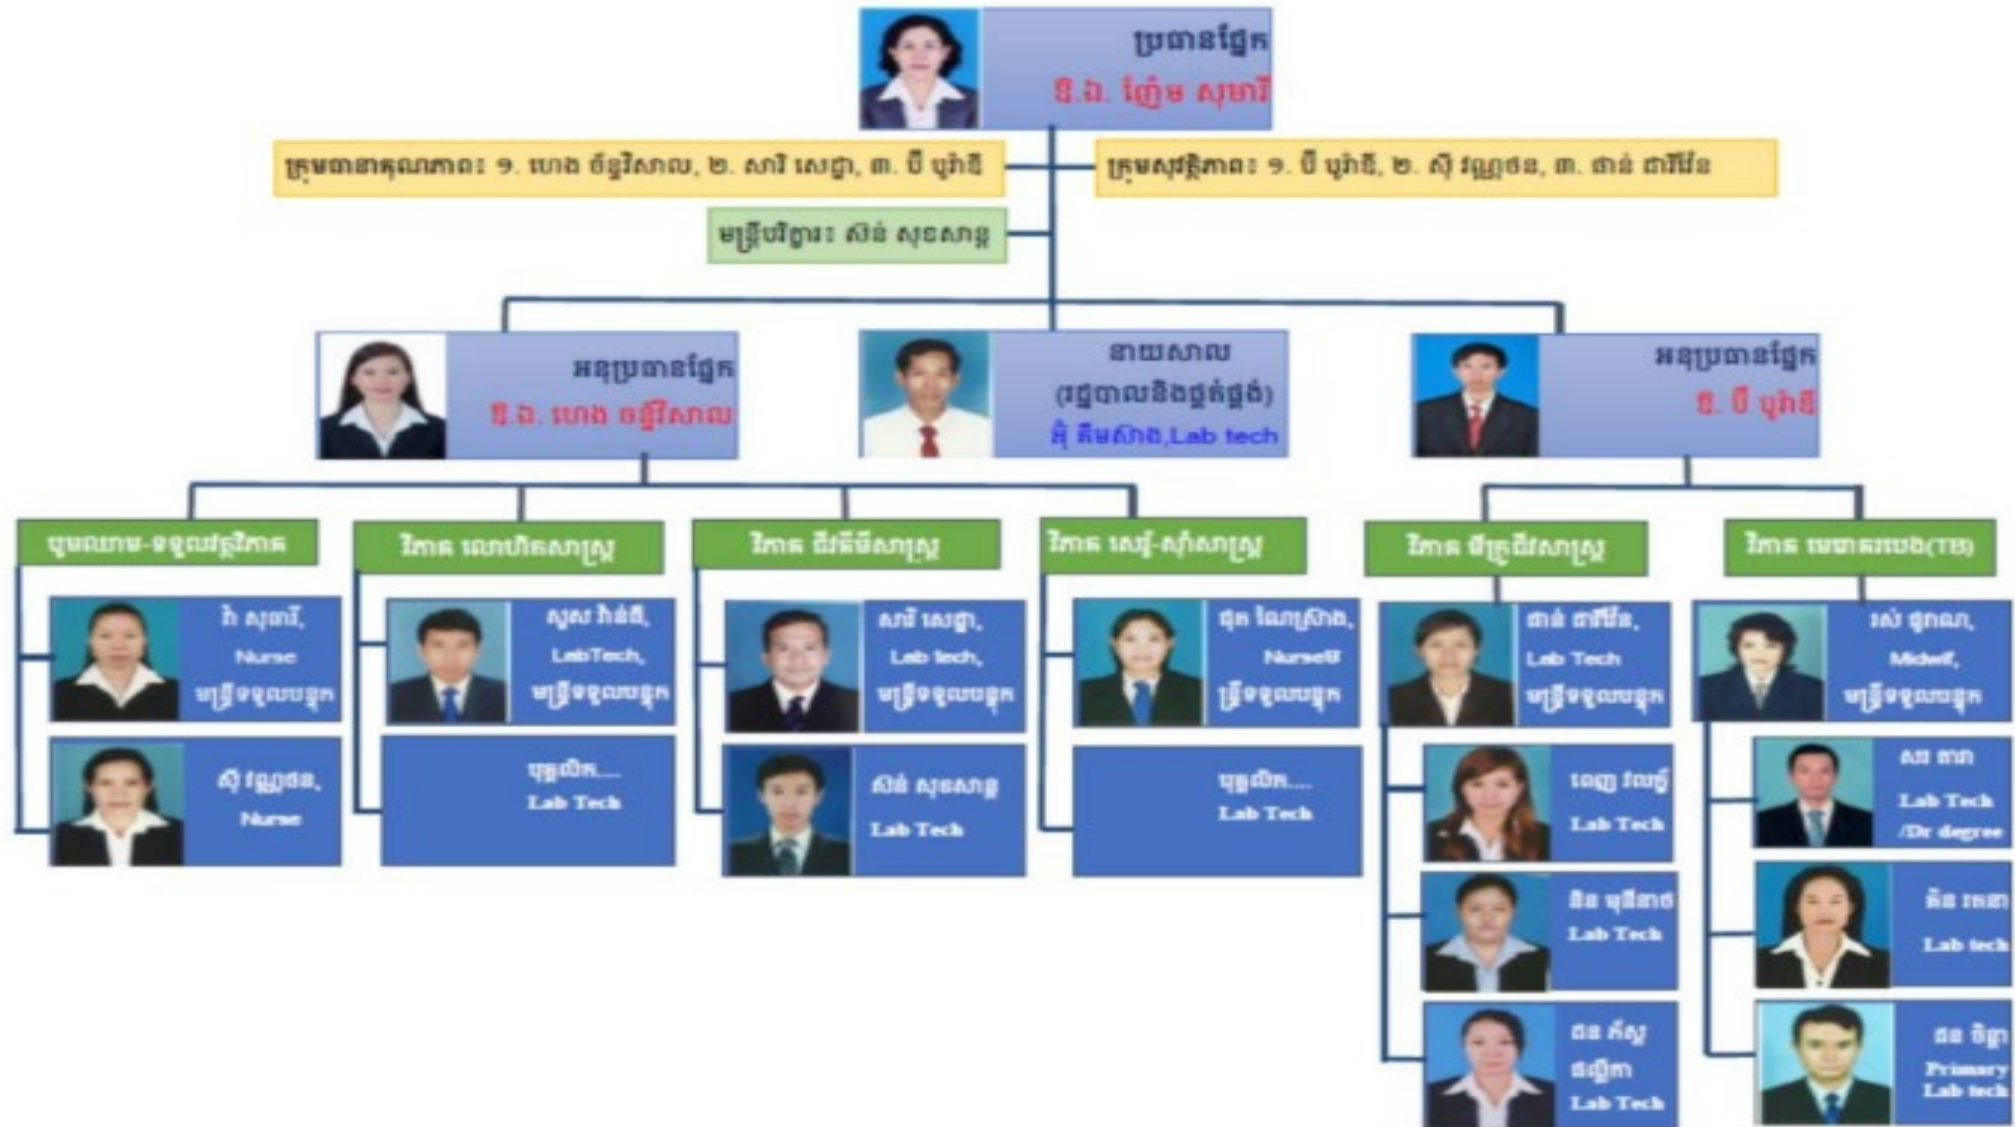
ប្រធានផ្នែក
ឱ.ឯ. ក្រើម សុមារី

ក្រុមធានាគុណភាព៖ ១. ហេង ច័ន្ទវិសាល, ២. សារី សេដ្ឋា, ៣. ប៊ី បូរ៉ាធី

ក្រុមសុវត្ថិភាព៖ ១. ប៊ី បូរ៉ាធី, ២. ស៊ី វណ្ណថន, ៣. ផាន់ ផារីន

មន្ត្រីបរិក្ខារ៖ ស៊ន់ សុខសាន្ត

អនុប្រធានផ្នែក
ឱ.ឯ. ហេង ចន្ទវិសាល

នាយសាល
(រដ្ឋបាលនិងផ្គត់ផ្គង់)
អ៊ុំ គីមស៊ាង,Lab tech

អនុប្រធានផ្នែក
ឱ. ប៊ី បូរ៉ាធី

ប្រមូលឈាម-ទទួលវត្ថុវិភាគ

ភិ សុធារី, Nurse មន្ត្រីទទួលបន្ទុក

ស៊ី វណ្ណថន, Nurse

វិភាគ លោហិតសាស្ត្រ

សួស ភិរុំធី, LabTech, មន្ត្រីទទួលបន្ទុក

បុគ្គលិក.... Lab Tech

វិភាគ ជីវគីមីសាស្ត្រ

សារី សេដ្ឋា, Lab tech, មន្ត្រីទទួលបន្ទុក

ស៊ន់ សុខសាន្ត Lab Tech

វិភាគ សេរ៉ូ-ស៊ាំសាស្ត្រ

ផុត ណៃស្រាង, NurseII ម្ត្រីទទួលបន្ទុក

បុគ្គលិក.... Lab Tech

វិភាគ មីក្រូជីវសាស្ត្រ

ផាន់ ផារីន, Lab Tech មន្ត្រីទទួលបន្ទុក

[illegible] Lab Tech

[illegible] Lab Tech

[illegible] Lab Tech

វិភាគ មេរោគរបេង(TB)

រស់ ផូកណា, Midwif, មន្ត្រីទទួលបន្ទុក

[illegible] Lab Tech /Dr degree

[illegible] Lab tech

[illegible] Primary Lab tech